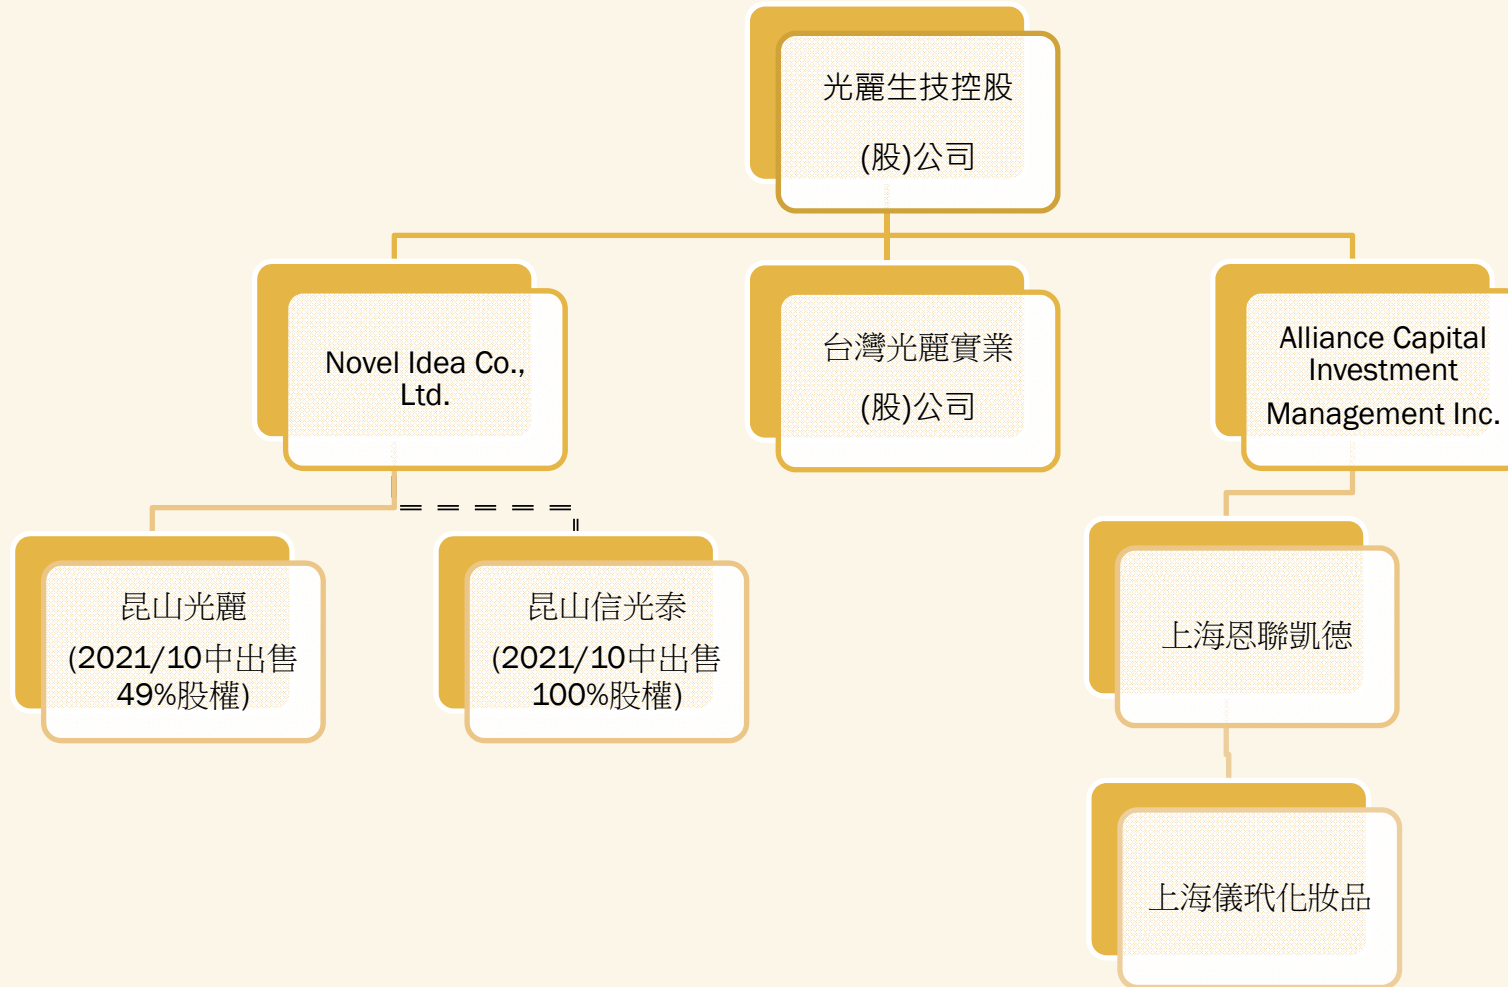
光麗生技控股
(股)公司

Novel Idea Co., Ltd.

台灣光麗實業
(股)公司

Alliance Capital Investment Management Inc.

昆山光麗
(2021/10中出售49%股權)

昆山信光泰
(2021/10中出售100%股權)

上海恩聯凱德

上海儀玳化妝品